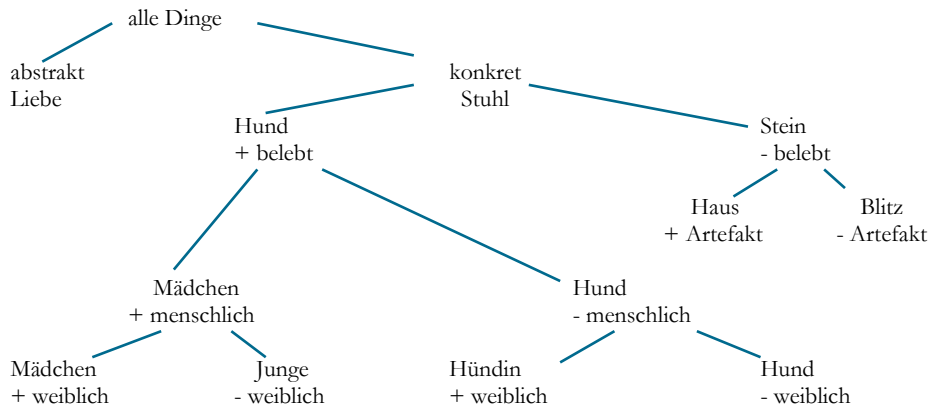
alle Dinge

abstrakt
Liebe

konkret
Stuhl

Hund
+ belebt

Stein
- belebt

Haus
+ Artefakt

Blitz
- Artefakt

Mädchen
+ menschlich

Hund
- menschlich

Mädchen
+ weiblich

Junge
- weiblich

Hündin
+ weiblich

Hund
- weiblich